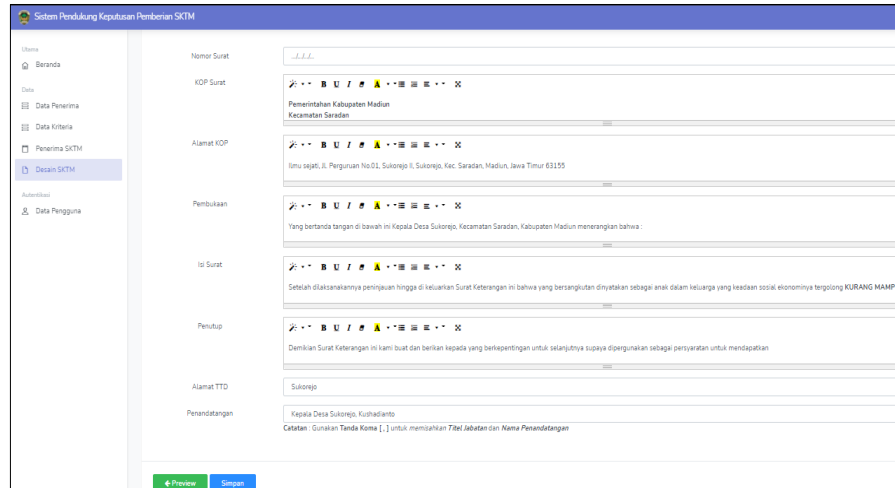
Sistem Pendukung Keputusan Pemberian SKTM

Utama
Beranda

Data
Data Penerima
Data Kriteria
Penerima SKTM
Desain SKTM

Autentikasi
Data Pengguna

Nomor Surat
.../.../.../...

KOP Surat
B U I A X
Pemerintahan Kabupaten Madiun
Kecamatan Saradan

Alamat KOP
B U I A X
Ilmu sejati, Jl. Perguruan No.01, Sukorejo II, Sukorejo, Kec. Saradan, Madiun, Jawa Timur 63155

Pembukaan
B U I A X
Yang bertanda tangan di bawah ini Kepala Desa Sukorejo, Kecamatan Saradan, Kabupaten Madiun menerangkan bahwa :

Isi Surat
B U I A X
Setelah dilaksanakannya peninjauan hingga di keluarkan Surat Keterangan ini bahwa yang bersangkutan dinyatakan sebagai anak dalam keluarga yang keadaan sosial ekonominya tergolong KURANG MAMP

Penutup
B U I A X
Demikian Surat Keterangan ini kami buat dan berikan kepada yang berkepentingan untuk selanjutnya supaya dipergunakan sebagai persyaratan untuk mendapatkan

Alamat TTD
Sukorejo

Penandatangan
Kepala Desa Sukorejo, Kushadianto
Catatan : Gunakan Tanda Koma [ , ] untuk memisahkan Titel Jabatan dan Nama Penandatangan

← Preview
Simpan